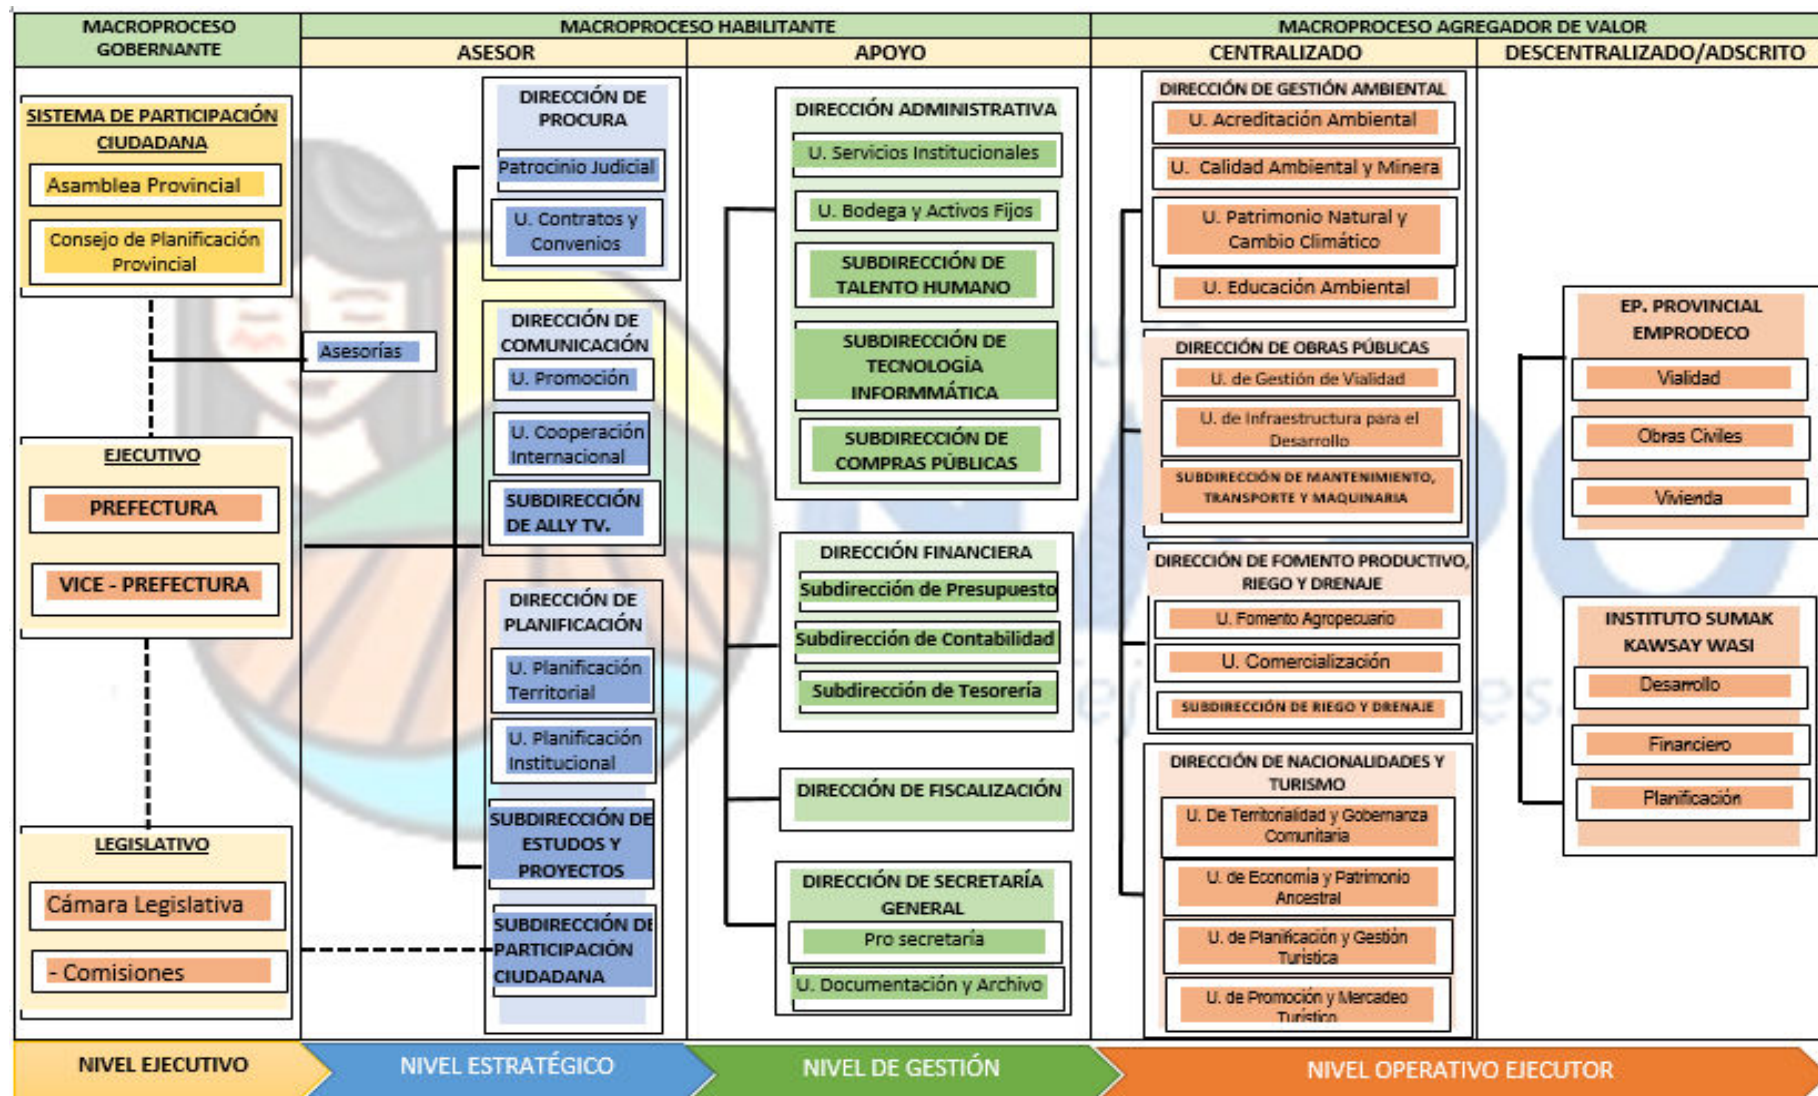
MACROPROCESO GOBERNANTE

MACROPROCESO HABILITANTE

ASESOR

APOYO

MACROPROCESO AGREGADOR DE VALOR

CENTRALIZADO

DESCENTRALIZADO/ADSCRITO

SISTEMA DE PARTICIPACIÓN CIUDADANA

Asamblea Provincial

Consejo de Planificación Provincial

Asesorías

EJECUTIVO

PREFECTURA

VICE - PREFECTURA

LEGISLATIVO

Cámara Legislativa

- Comisiones

DIRECCIÓN DE PROCURA

Patrocinio Judicial

U. Contratos y Convenios

DIRECCIÓN DE COMUNICACIÓN

U. Promoción

U. Cooperación Internacional

SUBDIRECCIÓN DE ALLY TV.

DIRECCIÓN DE PLANIFICACIÓN

U. Planificación Territorial

U. Planificación Institucional

SUBDIRECCIÓN DE ESTUDOS Y PROYECTOS

SUBDIRECCIÓN DE PARTICIPACIÓN CIUDADANA

DIRECCIÓN ADMINISTRATIVA

U. Servicios Institucionales

U. Bodega y Activos Fijos

SUBDIRECCIÓN DE TALENTO HUMANO

SUBDIRECCIÓN DE TECNOLOGÍA INFORMMÁTICA

SUBDIRECCIÓN DE COMPRAS PÚBLICAS

DIRECCIÓN FINANCIERA

Subdirección de Presupuesto

Subdirección de Contabilidad

Subdirección de Tesorería

DIRECCIÓN DE FISCALIZACIÓN

DIRECCIÓN DE SECRETARÍA GENERAL

Pro secretaría

U. Documentación y Archivo

DIRECCIÓN DE GESTIÓN AMBIENTAL

U. Acreditación Ambiental

U. Calidad Ambiental y Minera

U. Patrimonio Natural y Cambio Climático

U. Educación Ambiental

DIRECCIÓN DE OBRAS PÚBLICAS

U. de Gestión de Vialidad

U. de Infraestructura para el Desarrollo

SUBDIRECCIÓN DE MANTENIMIENTO, TRANSPORTE Y MAQUINARIA

DIRECCIÓN DE FOMENTO PRODUCTIVO, RIEGO Y DRENAJE

U. Fomento Agropecuario

U. Comercialización

SUBDIRECCIÓN DE RIEGO Y DRENAJE

DIRECCIÓN DE NACIONALIDADES Y TURISMO

U. De Territorialidad y Gobernanza Comunitaria

U. de Economía y Patrimonio Ancestral

U. de Planificación y Gestión Turística

U. de Promoción y Mercadeo Turístico

EP. PROVINCIAL EMPRODECO

Vialidad

Obras Civiles

Vivienda

INSTITUTO SUMAK KAWSAY WASI

Desarrollo

Financiero

Planificación

NIVEL EJECUTIVO

NIVEL ESTRATÉGICO

NIVEL DE GESTIÓN

NIVEL OPERATIVO EJECUTOR